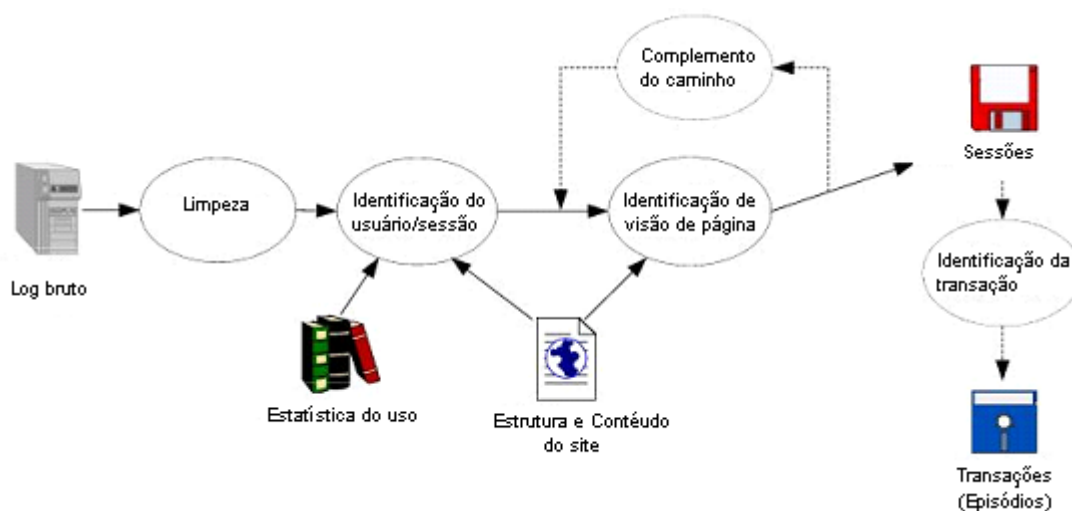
Complemento do caminho

Sessões

Limpeza

Identificação do usuário/sessão

Identificação de visão de página

Log bruto

Identificação da transação

Estatística do uso

Estrutura e Contéudo do site

Transações (Episódios)